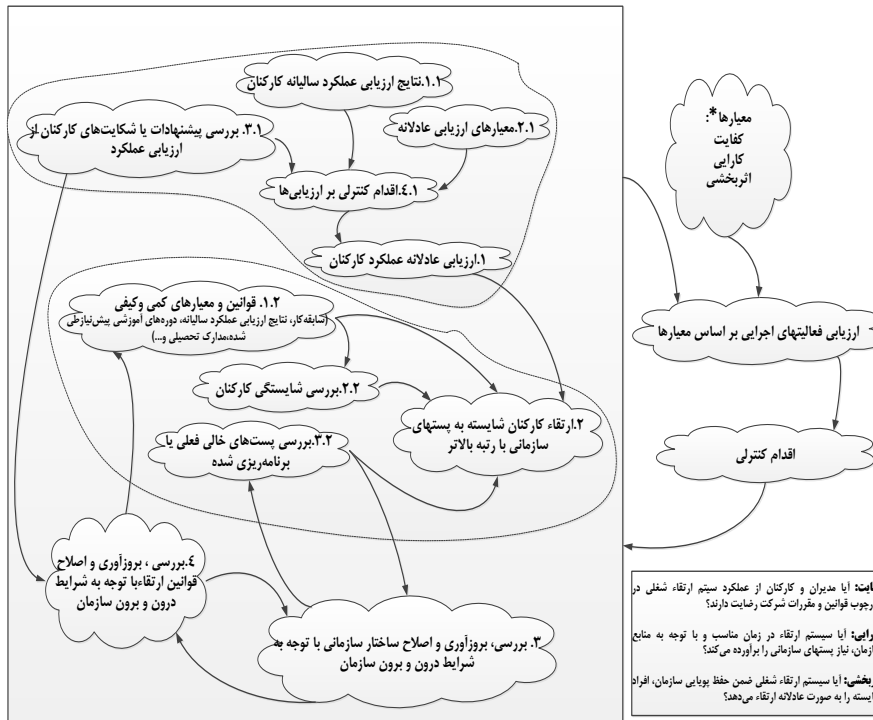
1.1.نتایج ارزیابی عملکرد سالیانه کارکنان

3.1. بررسی پیشنهادات یا شکایت‌های کارکنان از ارزیابی عملکرد

2.1.معیارهای ارزیابی عادلانه

4.1.اقدام کنترلی بر ارزیابی‌ها

1.ارزیابی عادلانه عملکرد کارکنان

معیارها*:
کفایت
کارایی
اثربخشی

1.2. قوانین و معیارهای کمی وکیفی
(سابقه‌کار، نتایج ارزیابی عملکرد سالیانه، دوره‌های آموزشی پیش‌نیازطی شده،مدارک تحصیلی و...)

ارزیابی فعالیتهای اجرایی بر اساس معیارها

2.2.بررسی شایستگی کارکنان

2.ارتقاء کارکنان شایسته به پستهای سازمانی با رتبه بالاتر

3.2.بررسی پست‌های خالی فعلی یا برنامه‌ریزی شده

اقدام کنترلی

4.بررسی ، بروزآوری و اصلاح قوانین ارتقابا توجه به شرایط درون و برون سازمان

3. بررسی، بروزآوری و اصلاح ساختار سازمانی با توجه به شرایط درون و برون سازمان

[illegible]ایت: آیا مدیران و کارکنان از عملکرد سیتم ارتقاء شغلی در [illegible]رچوب قوانین و مقررات شرکت رضایت دارند؟

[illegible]رایی: آیا سیستم ارتقاء در زمان مناسب و با توجه به منابع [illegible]زمان، نیاز پستهای سازمانی را براورده می‌کند؟

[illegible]بخشی: آیا سیستم ارتقاء شغلی ضمن حفظ پویایی سازمان، افراد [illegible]یسته را به صورت عادلانه ارتقاء می‌دهد؟